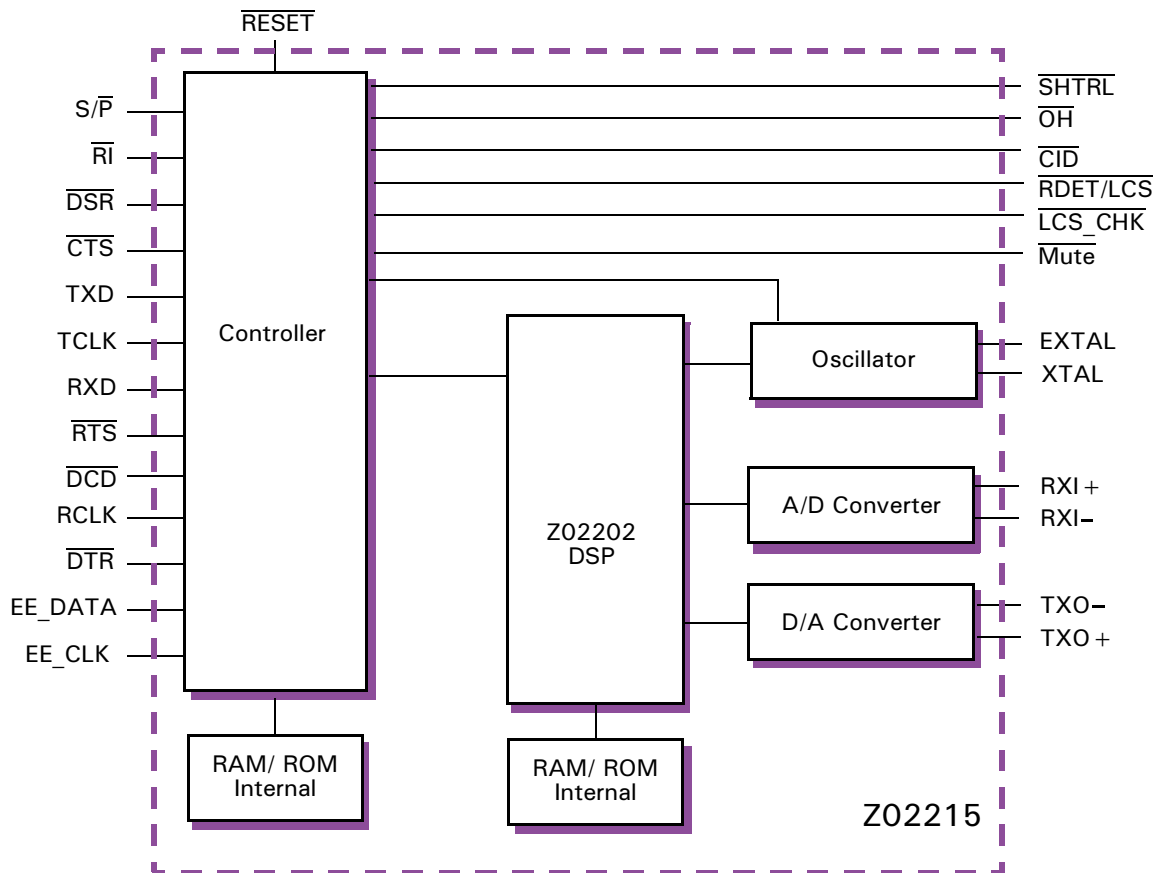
$\overline{RESET}$

S/$\overline{P}$
$\overline{RI}$
$\overline{DSR}$
$\overline{CTS}$
TXD
TCLK
RXD
$\overline{RTS}$
$\overline{DCD}$
RCLK
$\overline{DTR}$
EE_DATA
EE_CLK

Controller

$\overline{SHTRL}$
$\overline{OH}$
$\overline{CID}$
$\overline{RDET/LCS}$
$\overline{LCS\_CHK}$
$\overline{Mute}$

Oscillator
EXTAL
XTAL

Z02202
DSP

A/D Converter
RXI +
RXI –

D/A Converter
TXO –
TXO +

RAM/ ROM
Internal

RAM/ ROM
Internal

Z02215